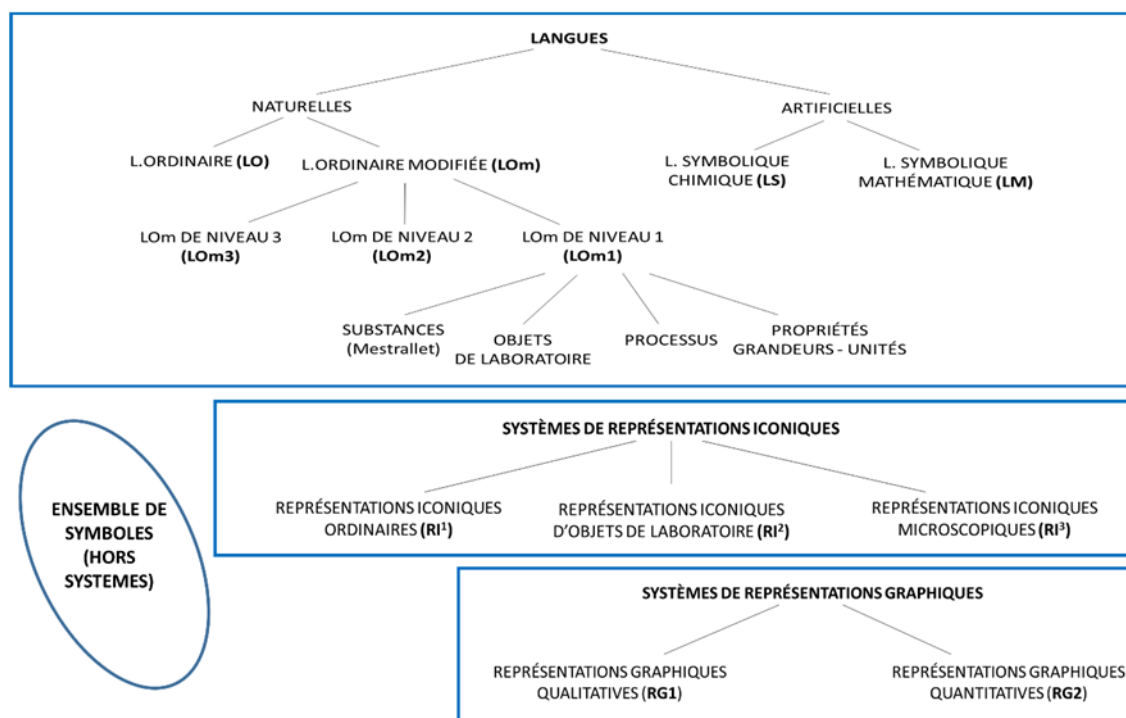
LANGUES

NATURELLES

ARTIFICIELLES

L.ORDINAIRE (LO)

L.ORDINAIRE MODIFIÉE (LOm)

L. SYMBOLIQUE CHIMIQUE (LS)

L. SYMBOLIQUE MATHÉMATIQUE (LM)

LOm DE NIVEAU 3 (LOm3)

LOm DE NIVEAU 2 (LOm2)

LOm DE NIVEAU 1 (LOm1)

SUBSTANCES (Mestrallet)

OBJETS DE LABORATOIRE

PROCESSUS

PROPRIÉTÉS GRANDEURS - UNITÉS

ENSEMBLE DE SYMBOLES (HORS SYSTEMES)

SYSTÈMES DE REPRÉSENTATIONS ICONIQUES

REPRÉSENTATIONS ICONIQUES ORDINAIRES (RI$^1$)

REPRÉSENTATIONS ICONIQUES D'OBJETS DE LABORATOIRE (RI$^2$)

REPRÉSENTATIONS ICONIQUES MICROSCOPIQUES (RI$^3$)

SYSTÈMES DE REPRÉSENTATIONS GRAPHIQUES

REPRÉSENTATIONS GRAPHIQUES QUALITATIVES (RG1)

REPRÉSENTATIONS GRAPHIQUES QUANTITATIVES (RG2)